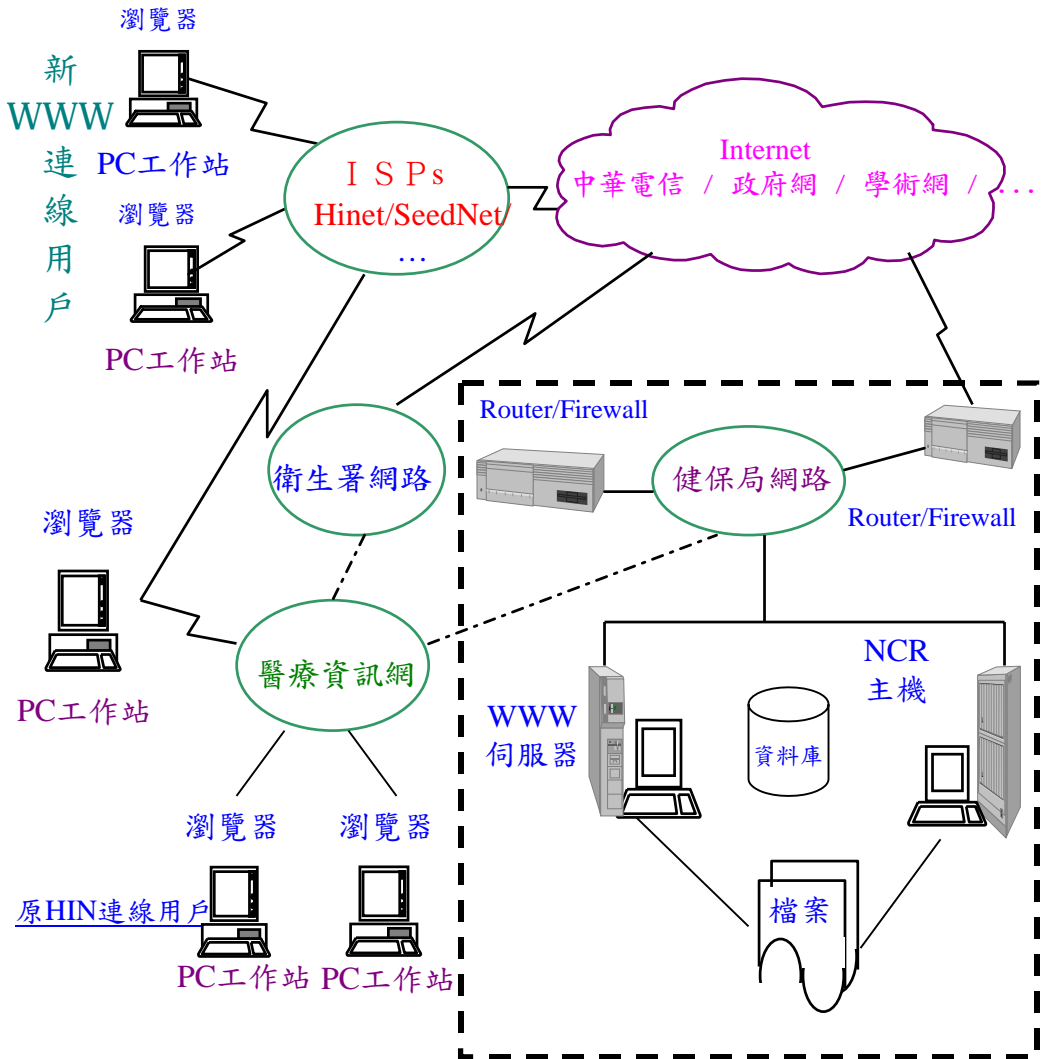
新WWW連線用戶

瀏覽器

PC工作站

瀏覽器

PC工作站

ISPs
Hinet/SeedNet/
…

Internet
中華電信 / 政府網 / 學術網 / …

衛生署網路

Router/Firewall

健保局網路

Router/Firewall

瀏覽器

PC工作站

醫療資訊網

NCR
主機

WWW
伺服器

資料庫

檔案

瀏覽器

瀏覽器

原HIN連線用戶

PC工作站

PC工作站